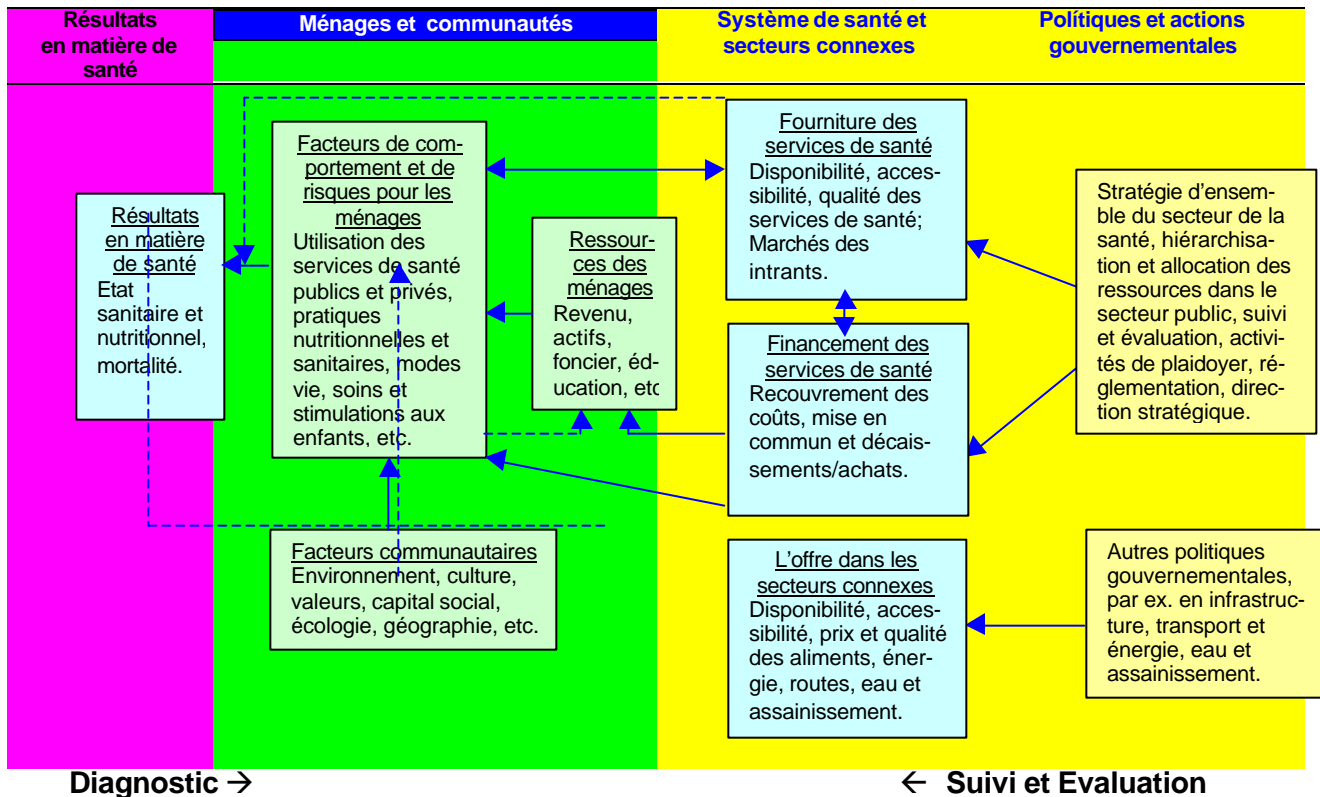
Résultats en matière de santé

Ménages et communautés

Système de santé et secteurs connexes

Politiques et actions gouvernementales

Résultats en matière de santé
Etat sanitaire et nutritionnel, mortalité.

Facteurs de comportement et de risques pour les ménages
Utilisation des services de santé publics et privés, pratiques nutritionnelles et sanitaires, modes vie, soins et stimulations aux enfants, etc.

Ressources des ménages
Revenu, actifs, foncier, éducation, etc

Facteurs communautaires
Environnement, culture, valeurs, capital social, écologie, géographie, etc.

Fourniture des services de santé
Disponibilité, accessibilité, qualité des services de santé; Marchés des intrants.

Financement des services de santé
Recouvrement des coûts, mise en commun et décaissements/achats.

L'offre dans les secteurs connexes
Disponibilité, accessibilité, prix et qualité des aliments, énergie, routes, eau et assainissement.

Stratégie d'ensemble du secteur de la santé, hiérarchisation et allocation des ressources dans le secteur public, suivi et évaluation, activités de plaidoyer, réglementation, direction stratégique.

Autres politiques gouvernementales, par ex. en infrastructure, transport et énergie, eau et assainissement.

Diagnostic →

← Suivi et Evaluation